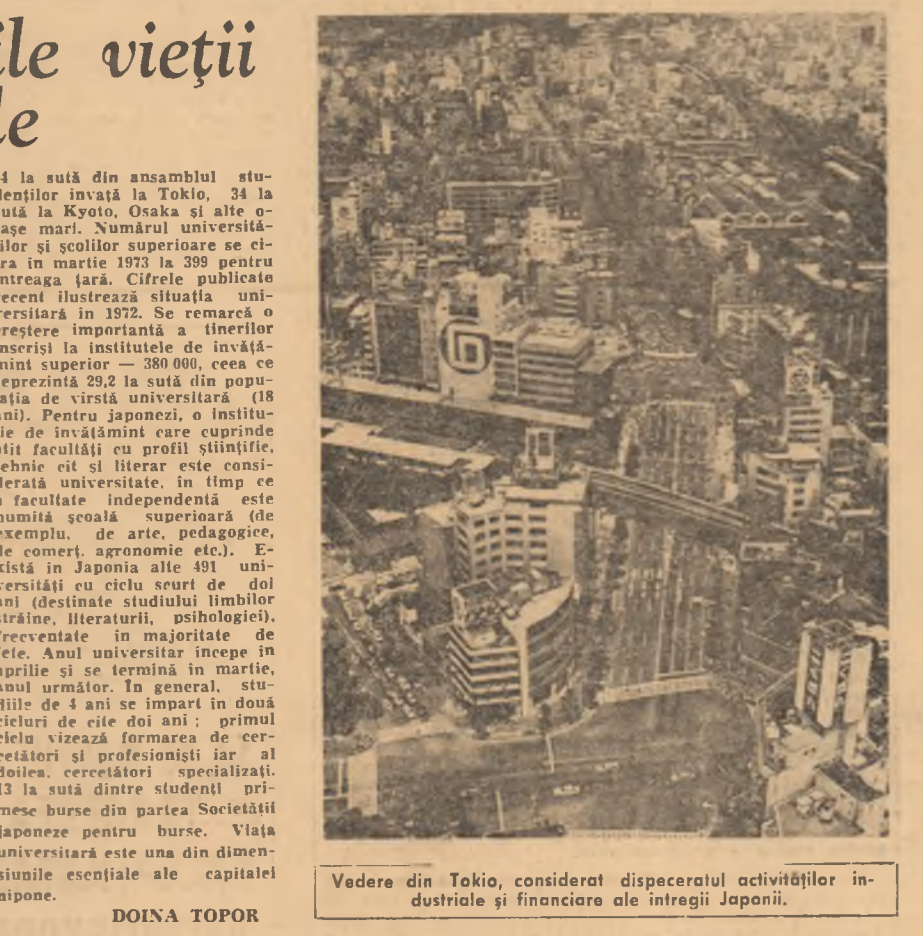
ile vieţii
le

4 la sută din ansamblul studenţilor învaţă la Tokio, 34 la sută la Kyoto, Osaka şi alte oraşe mari. Numărul universităţilor şi şcolilor superioare se cifra în martie 1973 la 399 pentru întreaga ţară. Cifrele publicate recent ilustrează situaţia universitară în 1972. Se remarcă o creştere importantă a tinerilor înscrişi la institutele de învăţămînt superior — 380 000, ceea ce reprezintă 29,2 la sută din populaţia de vîrstă universitară (18 ani). Pentru japonezi, o instituţie de învăţămînt care cuprinde atît facultăţi cu profil ştiinţific, tehnic cît şi literar este considerată universitate, în timp ce o facultate independentă este numită şcoală superioară (de exemplu, de arte, pedagogice, de comerţ, agronomie etc.). Există în Japonia alte 491 universităţi cu ciclu scurt de doi ani (destinate studiului limbilor străine, literaturii, psihologiei), frecventate în majoritate de fete. Anul universitar începe în aprilie şi se termină în martie, anul următor. În general, studiile de 4 ani se împart în două cicluri de cîte doi ani ; primul ciclu vizează formarea de cercetători şi profesionişti iar al doilea, cercetători specializaţi. 13 la sută dintre studenţi primesc burse din partea Societăţii japoneze pentru burse. Viaţa universitară este una din dimensiunile esenţiale ale capitalei nipone.

DOINA TOPOR

Vedere din Tokio, considerat dispeceratul activităţilor industriale şi financiare ale întregii Japonii.